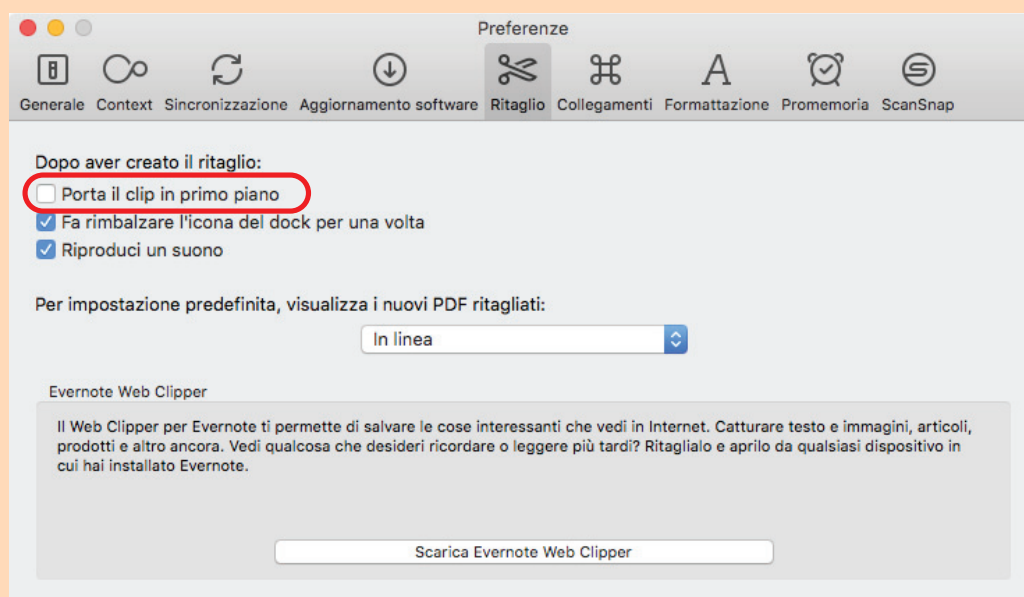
Preferenze

Generale Context Sincronizzazione Aggiornamento software Ritaglio Collegamenti Formattazione Promemoria ScanSnap

Dopo aver creato il ritaglio:
Porta il clip in primo piano
Fa rimbalzare l'icona del dock per una volta
Riproduci un suono

Per impostazione predefinita, visualizza i nuovi PDF ritagliati:
In linea

Evernote Web Clipper

Il Web Clipper per Evernote ti permette di salvare le cose interessanti che vedi in Internet. Catturare testo e immagini, articoli, prodotti e altro ancora. Vedi qualcosa che desideri ricordare o leggere più tardi? Ritaglialo e aprilo da qualsiasi dispositivo in cui hai installato Evernote.

Scarica Evernote Web Clipper